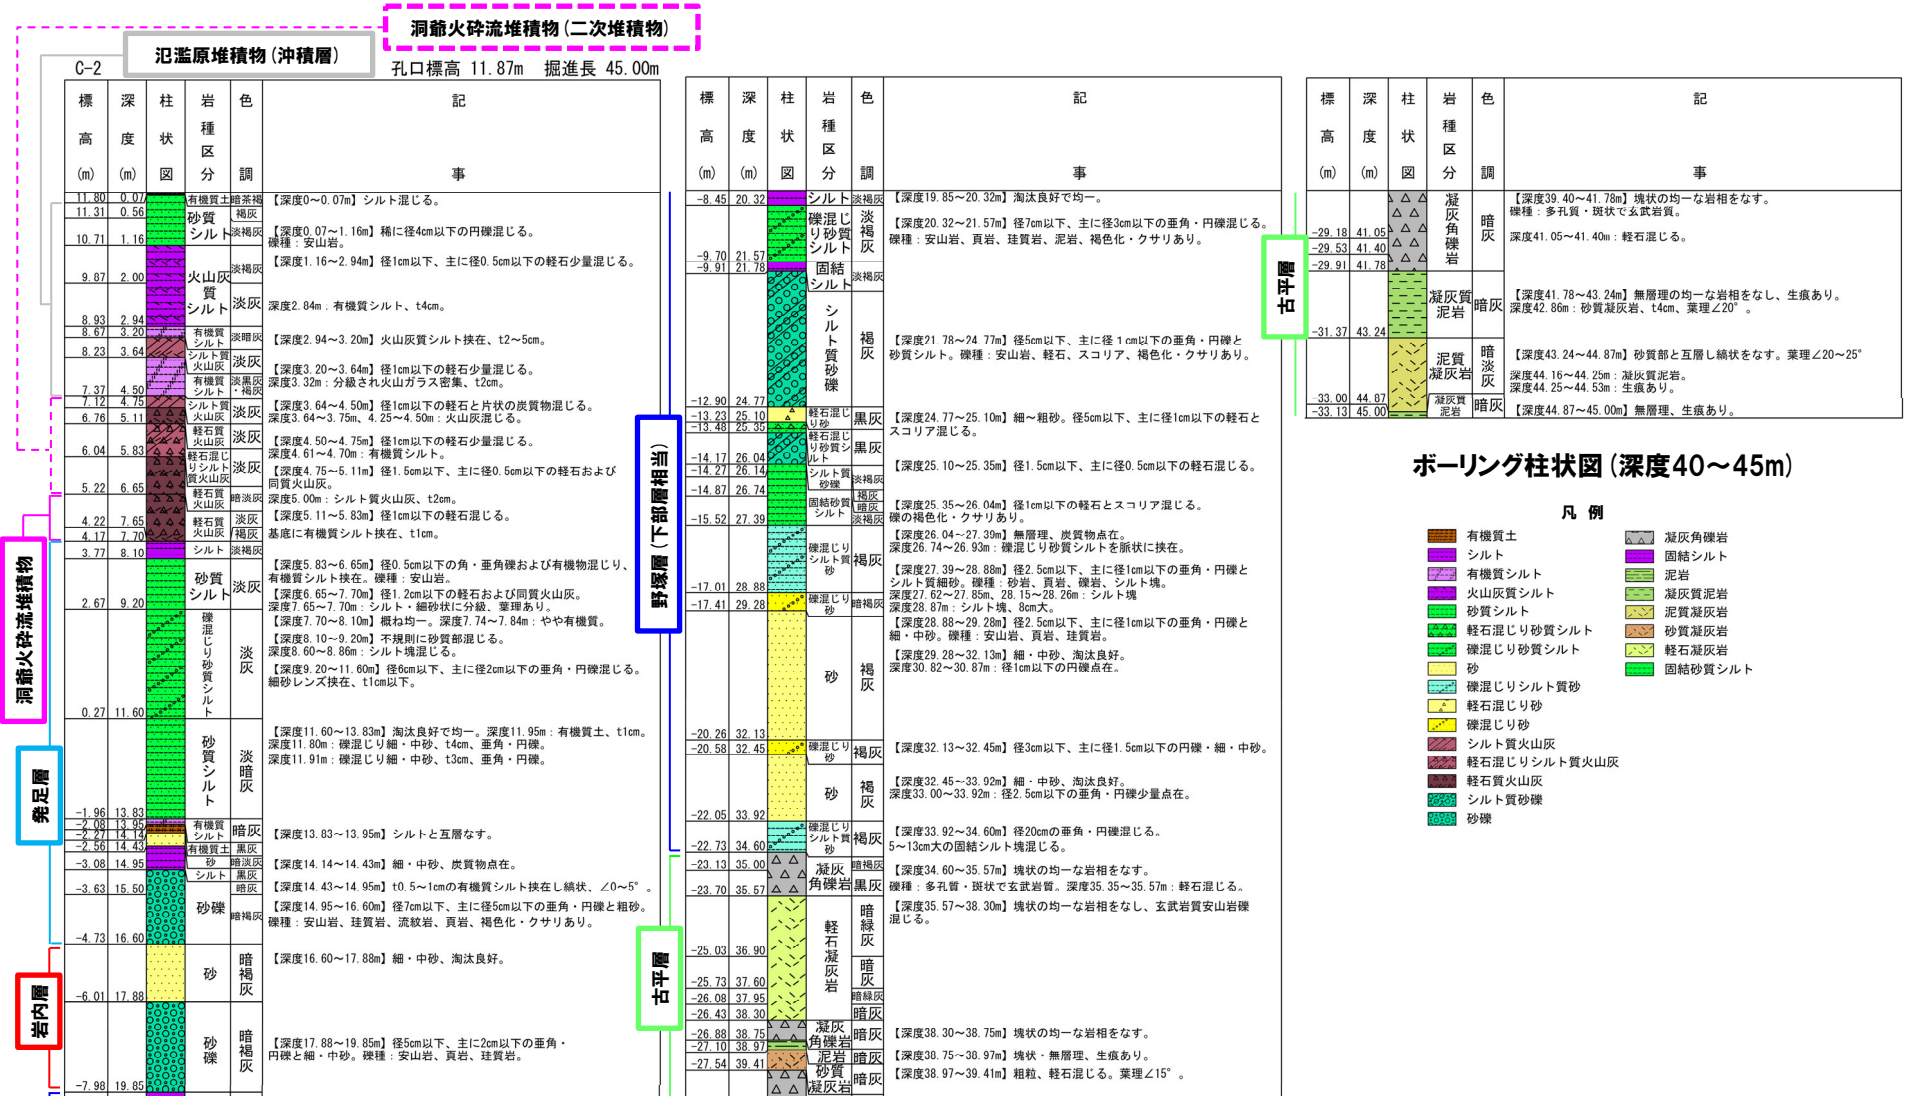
洞爺火砕流堆積物（二次堆積物）
氾濫原堆積物（沖積層）
C-2
孔口標高 11.87m 掘進長 45.00m

| 標高 (m) | 深度 (m) | 柱状図 | 岩種区分 | 色調 | 記事 |
|---|---|---|---|---|---|
| 11.80 | 0.07 | | 有機質土 | 暗茶褐 | 【深度0～0.07m】シルト混じる。 |
| 11.31 | 0.56 | | 砂質シルト | 褐灰 | 【深度0.07～1.16m】稀に径4cm以下の円礫混じる。礫種：安山岩。 |
| 10.71 | 1.16 | | | 淡褐灰 | 【深度1.16～2.94m】径1cm以下、主に径0.5cm以下の軽石少量混じる。 |
| 9.87 | 2.00 | | 火山灰質シルト | 淡褐灰 淡灰 | 深度2.84m：有機質シルト、t4cm。 |
| 8.93 | 2.94 | | | | |
| 8.67 | 3.20 | | 有機質シルト | 淡暗灰 | 【深度2.94～3.20m】火山灰質シルト挟在、t2～5cm。 |
| 8.23 | 3.64 | | シルト質火山灰 | 淡灰 | 【深度3.20～3.64m】径1cm以下の軽石少量混じる。深度3.32m：分級され火山ガラス密集、t2cm。 |
| 7.37 | 4.50 | | 有機質シルト | 淡黒灰・褐灰 | |
| 7.12 | 4.75 | | シルト質火山灰 | 淡灰 | 【深度3.64～4.50m】径1cm以下の軽石と片状の炭質物混じる。深度3.64～3.75m、4.25～4.50m：火山灰混じる。 |
| 6.76 | 5.11 | | 軽石質火山灰 | 淡灰 | 【深度4.50～4.75m】径1cm以下の軽石少量混じる。深度4.61～4.70m：有機質シルト。 |
| 6.04 | 5.83 | | 軽石混じりシルト質火山灰 | 淡灰 | 【深度4.75～5.11m】径1.5cm以下、主に径0.5cm以下の軽石および同質火山灰。 |
| 5.22 | 6.65 | | 軽石質火山灰 | 暗淡灰 | 深度5.00m：シルト質火山灰、t2cm。【深度5.11～5.83m】径1cm以下の軽石混じる。 |
| 4.22 | 7.65 | | 軽石質火山灰 | 淡灰 | |
| 4.17 | 7.70 | | | 褐灰 | 基底に有機質シルト挟在、t1cm。 |
| 3.77 | 8.10 | | シルト | 淡褐灰 | 【深度5.83～6.65m】径0.5cm以下の角・亜角礫および有機物混じり、有機質シルト挟在。礫種：安山岩。 |
| 2.67 | 9.20 | | 砂質シルト | 淡灰 | 【深度6.65～7.70m】径1.2cm以下の軽石および同質火山灰。深度7.65～7.70m：シルト・細砂状に分級、葉理あり。【深度7.70～8.10m】概ね均一。深度7.74～7.84m：やや有機質。【深度8.10～9.20m】不規則に砂質部混じる。深度8.60～8.86m：シルト塊混じる。 |
| 0.27 | 11.60 | | 礫混じり砂質シルト | 淡灰 | 【深度9.20～11.60m】径6cm以下、主に径2cm以下の亜角・円礫混じる。細砂レンズ挟在、t1cm以下。 |
| -1.96 | 13.83 | | 砂質シルト | 淡暗灰 | 【深度11.60～13.83m】淘汰良好で均一。深度11.95m：有機質土、t1cm。深度11.80m：礫混じり細・中砂、t4cm、亜角・円礫。深度11.91m：礫混じり細・中砂、t3cm、亜角・円礫。 |
| -2.08 | 13.95 | | 有機質シルト | 暗灰 | 【深度13.83～13.95m】シルトと互層なす。 |
| -2.27 | 14.14 | | 有機質土 | 黒灰 | |
| -2.56 | 14.43 | | 砂 | 暗淡灰 | 【深度14.14～14.43m】細・中砂、炭質物点在。 |
| -3.08 | 14.95 | | シルト | 黒灰 | 【深度14.43～14.95m】t0.5～1cmの有機質シルト挟在し縞状、∠0～5°。 |
| -3.63 | 15.50 | | 砂礫 | 暗灰 暗褐灰 | 【深度14.95～16.60m】径7cm以下、主に径5cm以下の亜角・円礫と粗砂。礫種：安山岩、珪質岩、流紋岩、頁岩、褐色化・クサリあり。 |
| -4.73 | 16.60 | | | | |
| -6.01 | 17.88 | | 砂 | 暗褐灰 | 【深度16.60～17.88m】細・中砂、淘汰良好。 |
| -7.98 | 19.85 | | 砂礫 | 暗褐灰 | 【深度17.88～19.85m】径5cm以下、主に2cm以下の亜角・円礫と細・中砂。礫種：安山岩、頁岩、珪質岩。 |

洞爺火砕流堆積物
発足層
岩内層
野塚層（下部層相当）
古平層

| 標高 (m) | 深度 (m) | 柱状図 | 岩種区分 | 色調 | 記事 |
|---|---|---|---|---|---|
| -8.45 | 20.32 | | シルト | 淡褐灰 | 【深度19.85～20.32m】淘汰良好で均一。 |
| -9.70 | 21.57 | | 礫混じり砂質シルト | 淡褐灰 | 【深度20.32～21.57m】径7cm以下、主に径3cm以下の亜角・円礫混じる。礫種：安山岩、頁岩、珪質岩、泥岩、褐色化・クサリあり。 |
| -9.91 | 21.78 | | 固結シルト | 淡褐灰 | |
| -12.90 | 24.77 | | シルト質砂礫 | 褐灰 | 【深度21.78～24.77m】径5cm以下、主に径1cm以下の亜角・円礫と砂質シルト。礫種：安山岩、軽石、スコリア、褐色化・クサリあり。 |
| -13.23 | 25.10 | | 軽石混じり砂 | 黒灰 | 【深度24.77～25.10m】細～粗砂。径5cm以下、主に径1cm以下の軽石とスコリア混じる。 |
| -13.48 | 25.35 | | 軽石混じり砂質シルト | 黒灰 | 【深度25.10～25.35m】径1.5cm以下、主に径0.5cm以下の軽石混じる。 |
| -14.17 | 26.04 | | | | |
| -14.27 | 26.14 | | シルト質砂礫 | 淡褐灰 | 【深度25.35～26.04m】径1cm以下の軽石とスコリア混じる。礫の褐色化・クサリあり。 |
| -14.87 | 26.74 | | 固結砂質シルト | 褐灰 暗灰 淡褐灰 | 【深度26.04～27.39m】無層理、炭質物点在。深度26.74～26.93m：礫混じり砂質シルトを脈状に挟在。 |
| -15.52 | 27.39 | | | | |
| -17.01 | 28.88 | | 礫混じりシルト質砂 | 褐灰 | 【深度27.39～28.88m】径2.5cm以下、主に径1cm以下の亜角・円礫とシルト質細砂。礫種：砂岩、頁岩、礫岩、シルト塊。深度27.62～27.85m、28.15～28.26m：シルト塊 |
| -17.41 | 29.28 | | 礫混じり砂 | 暗褐灰 | 深度28.87m：シルト塊、8cm大。【深度28.88～29.28m】径2.5cm以下、主に径1cm以下の亜角・円礫と細・中砂。礫種：安山岩、頁岩、珪質岩。 |
| -20.26 | 32.13 | | 砂 | 褐灰 | 【深度29.28～32.13m】細・中砂、淘汰良好。深度30.82～30.87m：径1cm以下の円礫点在。 |
| -20.58 | 32.45 | | 礫混じり砂 | 褐灰 | 【深度32.13～32.45m】径3cm以下、主に径1.5cm以下の円礫・細・中砂。 |
| -22.05 | 33.92 | | 砂 | 褐灰 | 【深度32.45～33.92m】細・中砂、淘汰良好。深度33.00～33.92m：径2.5cm以下の亜角・円礫少量点在。 |
| -22.73 | 34.60 | | 礫混じりシルト質砂 | 褐灰 | 【深度33.92～34.60m】径20cmの亜角・円礫混じる。5～13cm大の固結シルト塊混じる。 |
| -23.13 | 35.00 | | 凝灰角礫岩 | 暗褐灰 | 【深度34.60～35.57m】塊状の均一な岩相をなす。 |
| -23.70 | 35.57 | | | 黒灰 | 礫種：多孔質・斑状で玄武岩質。深度35.35～35.57m：軽石混じる。 |
| -25.03 | 36.90 | | 軽石凝灰岩 | 暗緑灰 | 【深度35.57～38.30m】塊状の均一な岩相をなし、玄武岩質安山岩礫混じる。 |
| -25.73 | 37.60 | | | 暗灰 | |
| -26.08 | 37.95 | | | 暗緑灰 | |
| -26.43 | 38.30 | | | 暗灰 | |
| -26.88 | 38.75 | | 凝灰角礫岩 | 暗灰 | 【深度38.30～38.75m】塊状の均一な岩相をなす。 |
| -27.10 | 38.97 | | 泥岩 | 暗灰 | 【深度38.75～38.97m】塊状・無層理、生痕あり。 |
| -27.54 | 39.41 | | 砂質凝灰岩 | 暗灰 | 【深度38.97～39.41m】粗粒、軽石混じる。葉理∠15°。 |

古平層

| 標高 (m) | 深度 (m) | 柱状図 | 岩種区分 | 色調 | 記事 |
|---|---|---|---|---|---|
| -29.18 | 41.05 | | 凝灰角礫岩 | 暗灰 | 【深度39.40～41.78m】塊状の均一な岩相をなす。礫種：多孔質・斑状で玄武岩質。 |
| -29.53 | 41.40 | | | | 深度41.05～41.40m：軽石混じる。 |
| -29.91 | 41.78 | | | | |
| -31.37 | 43.24 | | 凝灰質泥岩 | 暗灰 | 【深度41.78～43.24m】無層理の均一な岩相をなし、生痕あり。深度42.86m：砂質凝灰岩、t4cm、葉理∠20°。 |
| -33.00 | 44.87 | | 泥質凝灰岩 | 暗淡灰 | 【深度43.24～44.87m】砂質部と互層し縞状をなす。葉理∠20～25°深度44.16～44.25m：凝灰質泥岩。深度44.25～44.53m：生痕あり。 |
| -33.13 | 45.00 | | 凝灰質泥岩 | 暗灰 | 【深度44.87～45.00m】無層理、生痕あり。 |

ボーリング柱状図（深度40～45m）

凡例
有機質土
シルト
有機質シルト
火山灰質シルト
砂質シルト
軽石混じり砂質シルト
礫混じり砂質シルト
砂
礫混じりシルト質砂
軽石混じり砂
礫混じり砂
シルト質火山灰
軽石混じりシルト質火山灰
軽石質火山灰
シルト質砂礫
砂礫
凝灰角礫岩
固結シルト
泥岩
凝灰質泥岩
泥質凝灰岩
砂質凝灰岩
軽石凝灰岩
固結砂質シルト